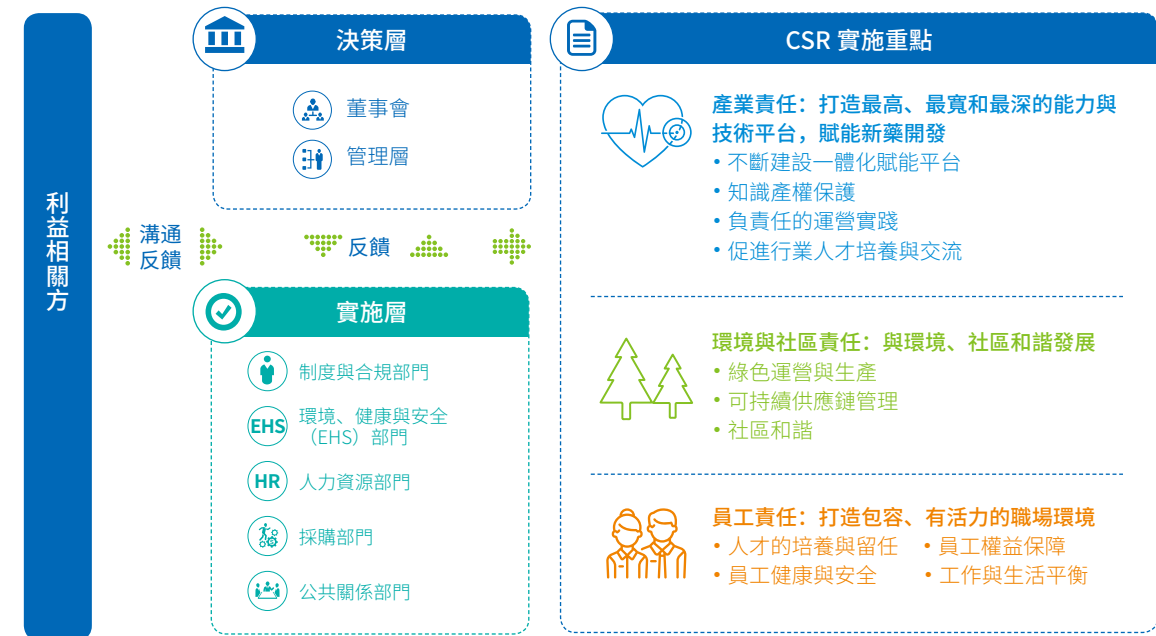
利益相關方

溝通反饋

反饋

決策層

董事會

管理層

實施層

制度與合規部門

EHS 環境、健康與安全（EHS）部門

HR 人力資源部門

採購部門

公共關係部門

CSR 實施重點

產業責任：打造最高、最寬和最深的能力與技術平台，賦能新藥開發
• 不斷建設一體化賦能平台
• 知識產權保護
• 負責任的運營實踐
• 促進行業人才培養與交流

環境與社區責任：與環境、社區和諧發展
• 綠色運營與生產
• 可持續供應鏈管理
• 社區和諧

員工責任：打造包容、有活力的職場環境
• 人才的培養與留任
• 員工權益保障
• 員工健康與安全
• 工作與生活平衡